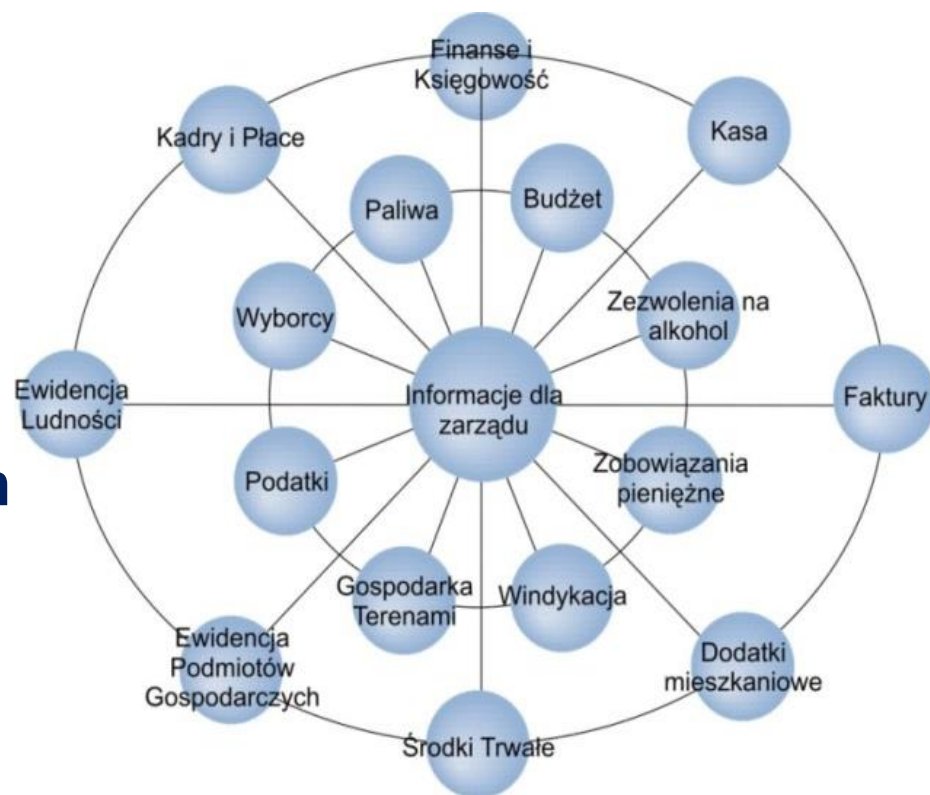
Finanse i Księgowość

Kadry i Płace

Kasa

Paliwa

Budżet

Wyborcy

Zezwolenia na alkohol

Ewidencja Ludności

Informacje dla zarządu

Faktury

Podatki

Zobowiązania pieniężne

Gospodarka Terenami

Windykacja

Ewidencja Podmiotów Gospodarczych

Dodatki mieszkaniowe

Środki Trwałe